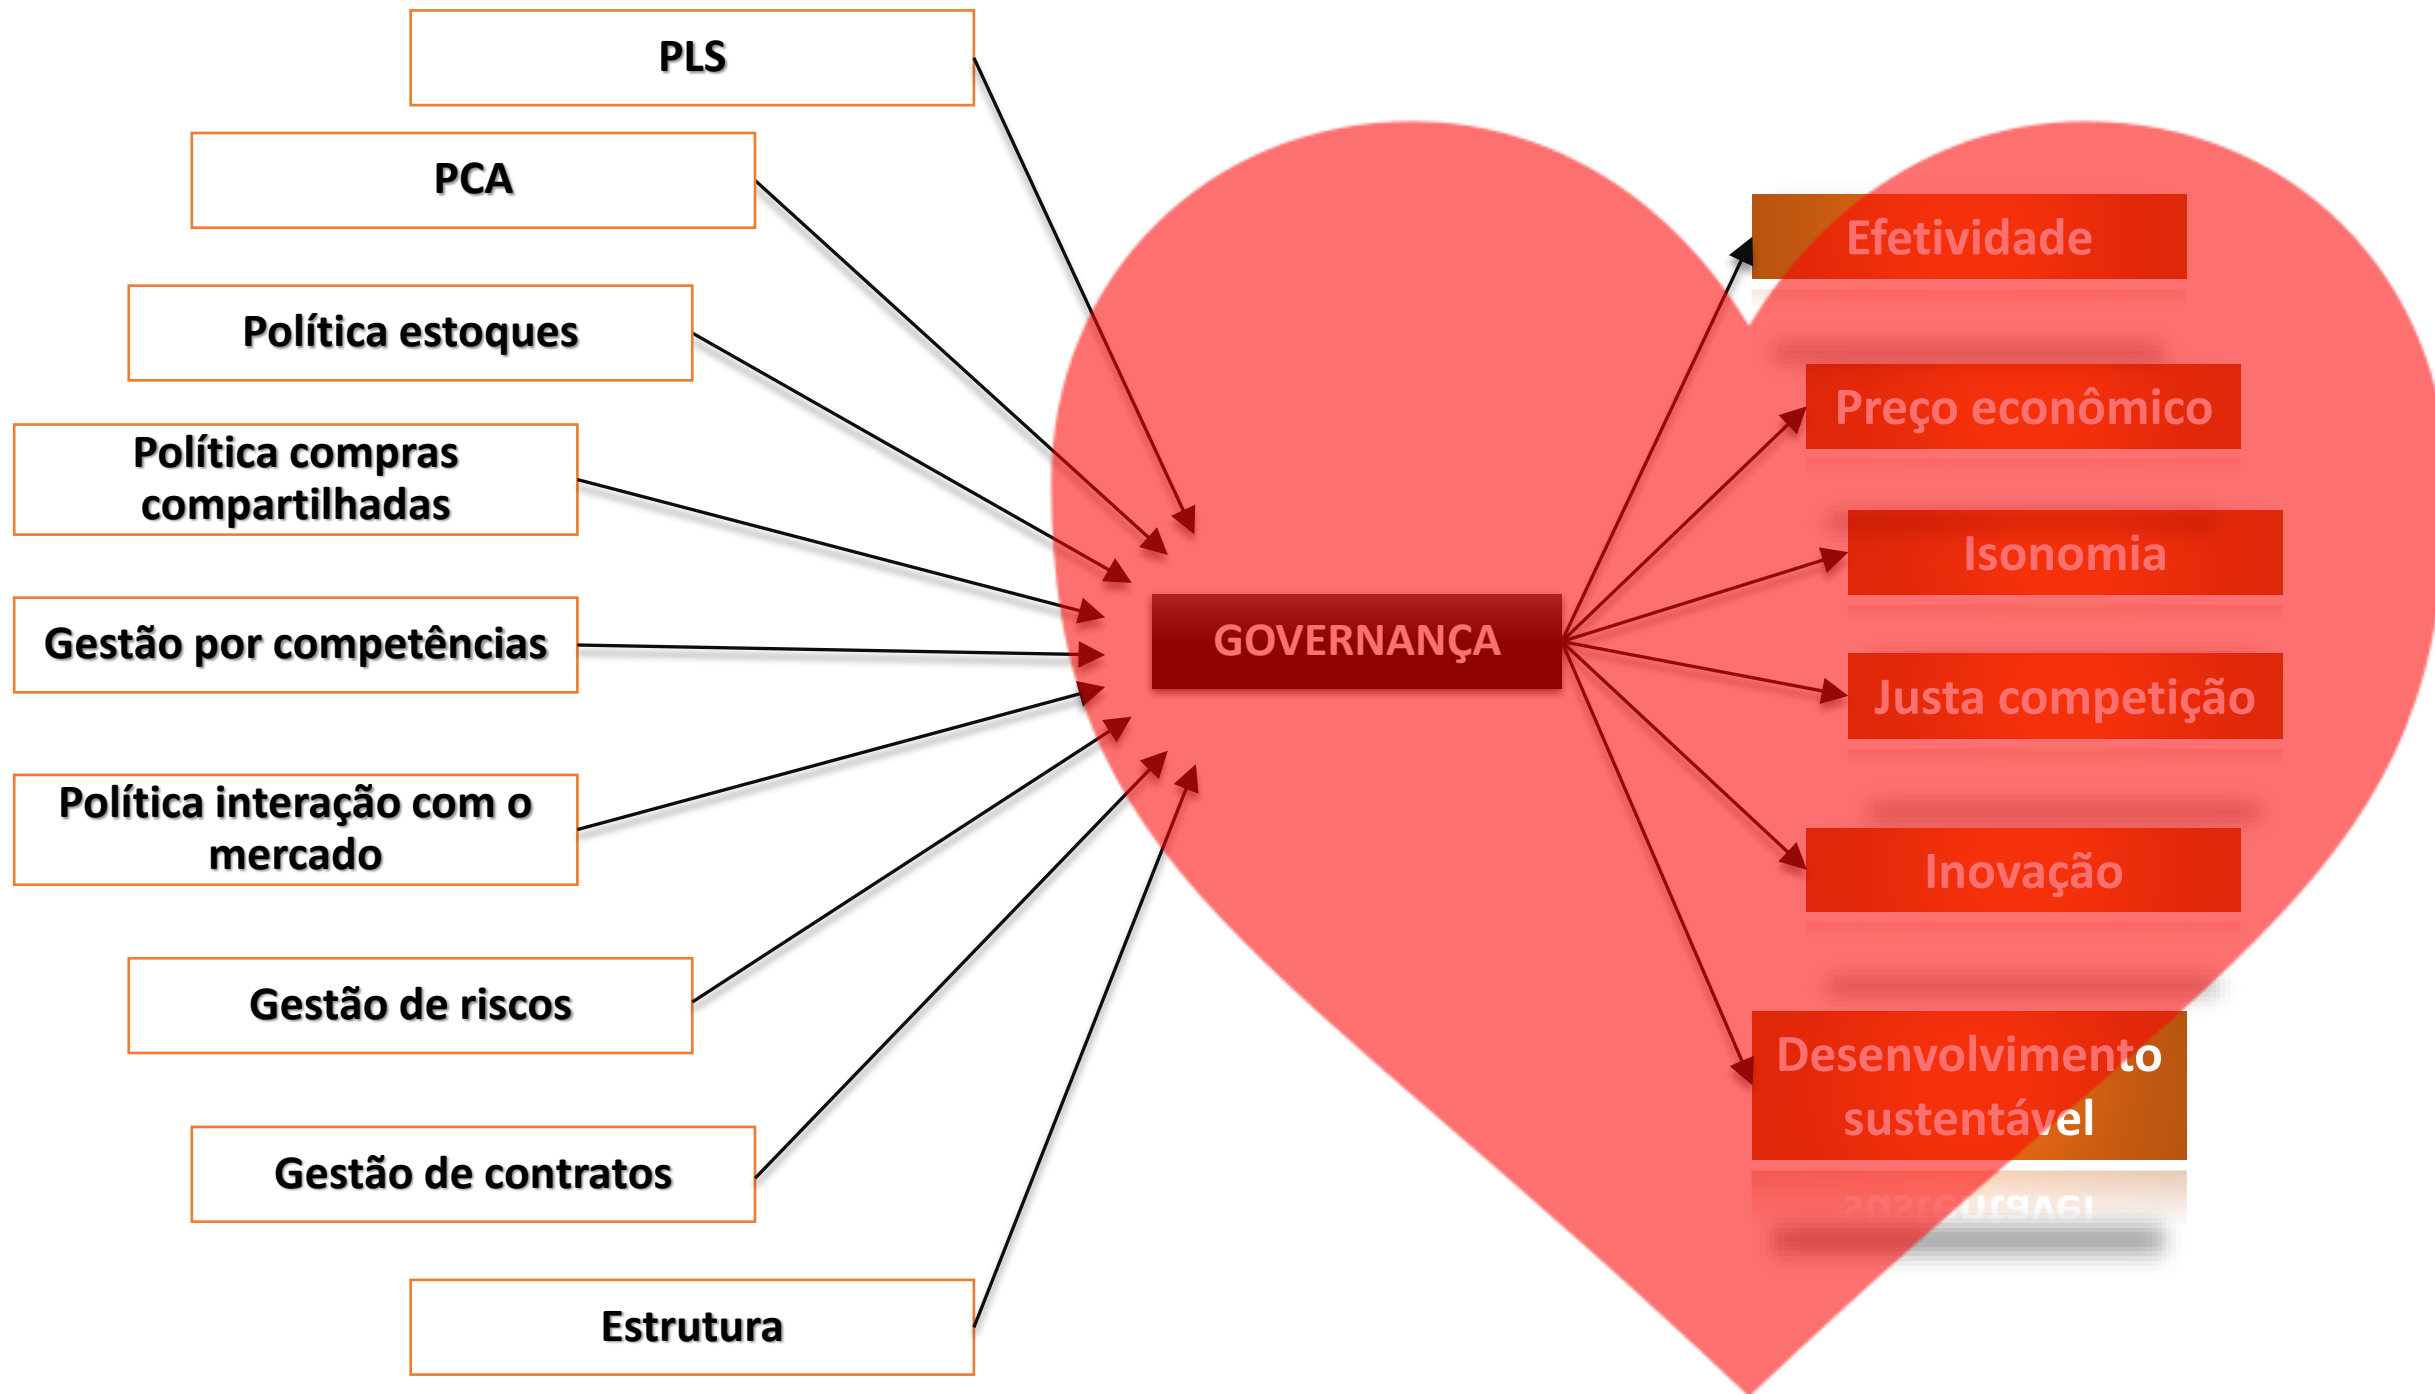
PLS

PCA

Política estoques

Política compras compartilhadas

Gestão por competências

Política interação com o mercado

Gestão de riscos

Gestão de contratos

Estrutura

GOVERNANÇA

Efetividade

Preço econômico

Isonomia

Justa competição

Inovação

Desenvolvimento sustentável